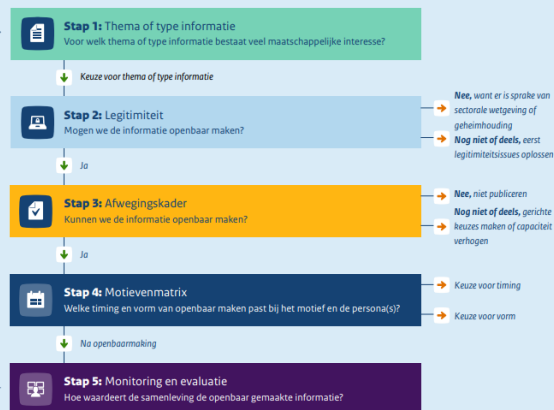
**Stap 1:** Thema of type informatie
Voor welk thema of type informatie bestaat veel maatschappelijke interesse?

Keuze voor thema of type informatie

**Stap 2:** Legitimiteit
Mogen we de informatie openbaar maken?

**Nee,** want er is sprake van sectorale wetgeving of geheimhouding

**Nog niet of deels,** eerst legitimiteitsissues oplossen

Ja

**Stap 3:** Afwegingskader
Kunnen we de informatie openbaar maken?

**Nee,** niet publiceren

**Nog niet of deels,** gerichte keuzes maken of capaciteit verhogen

Ja

**Stap 4:** Motievenmatrix
Welke timing en vorm van openbaar maken past bij het motief en de persona(s)?

Keuze voor timing

Keuze voor vorm

Na openbaarmaking

**Stap 5:** Monitoring en evaluatie
Hoe waardeert de samenleving de openbaar gemaakte informatie?